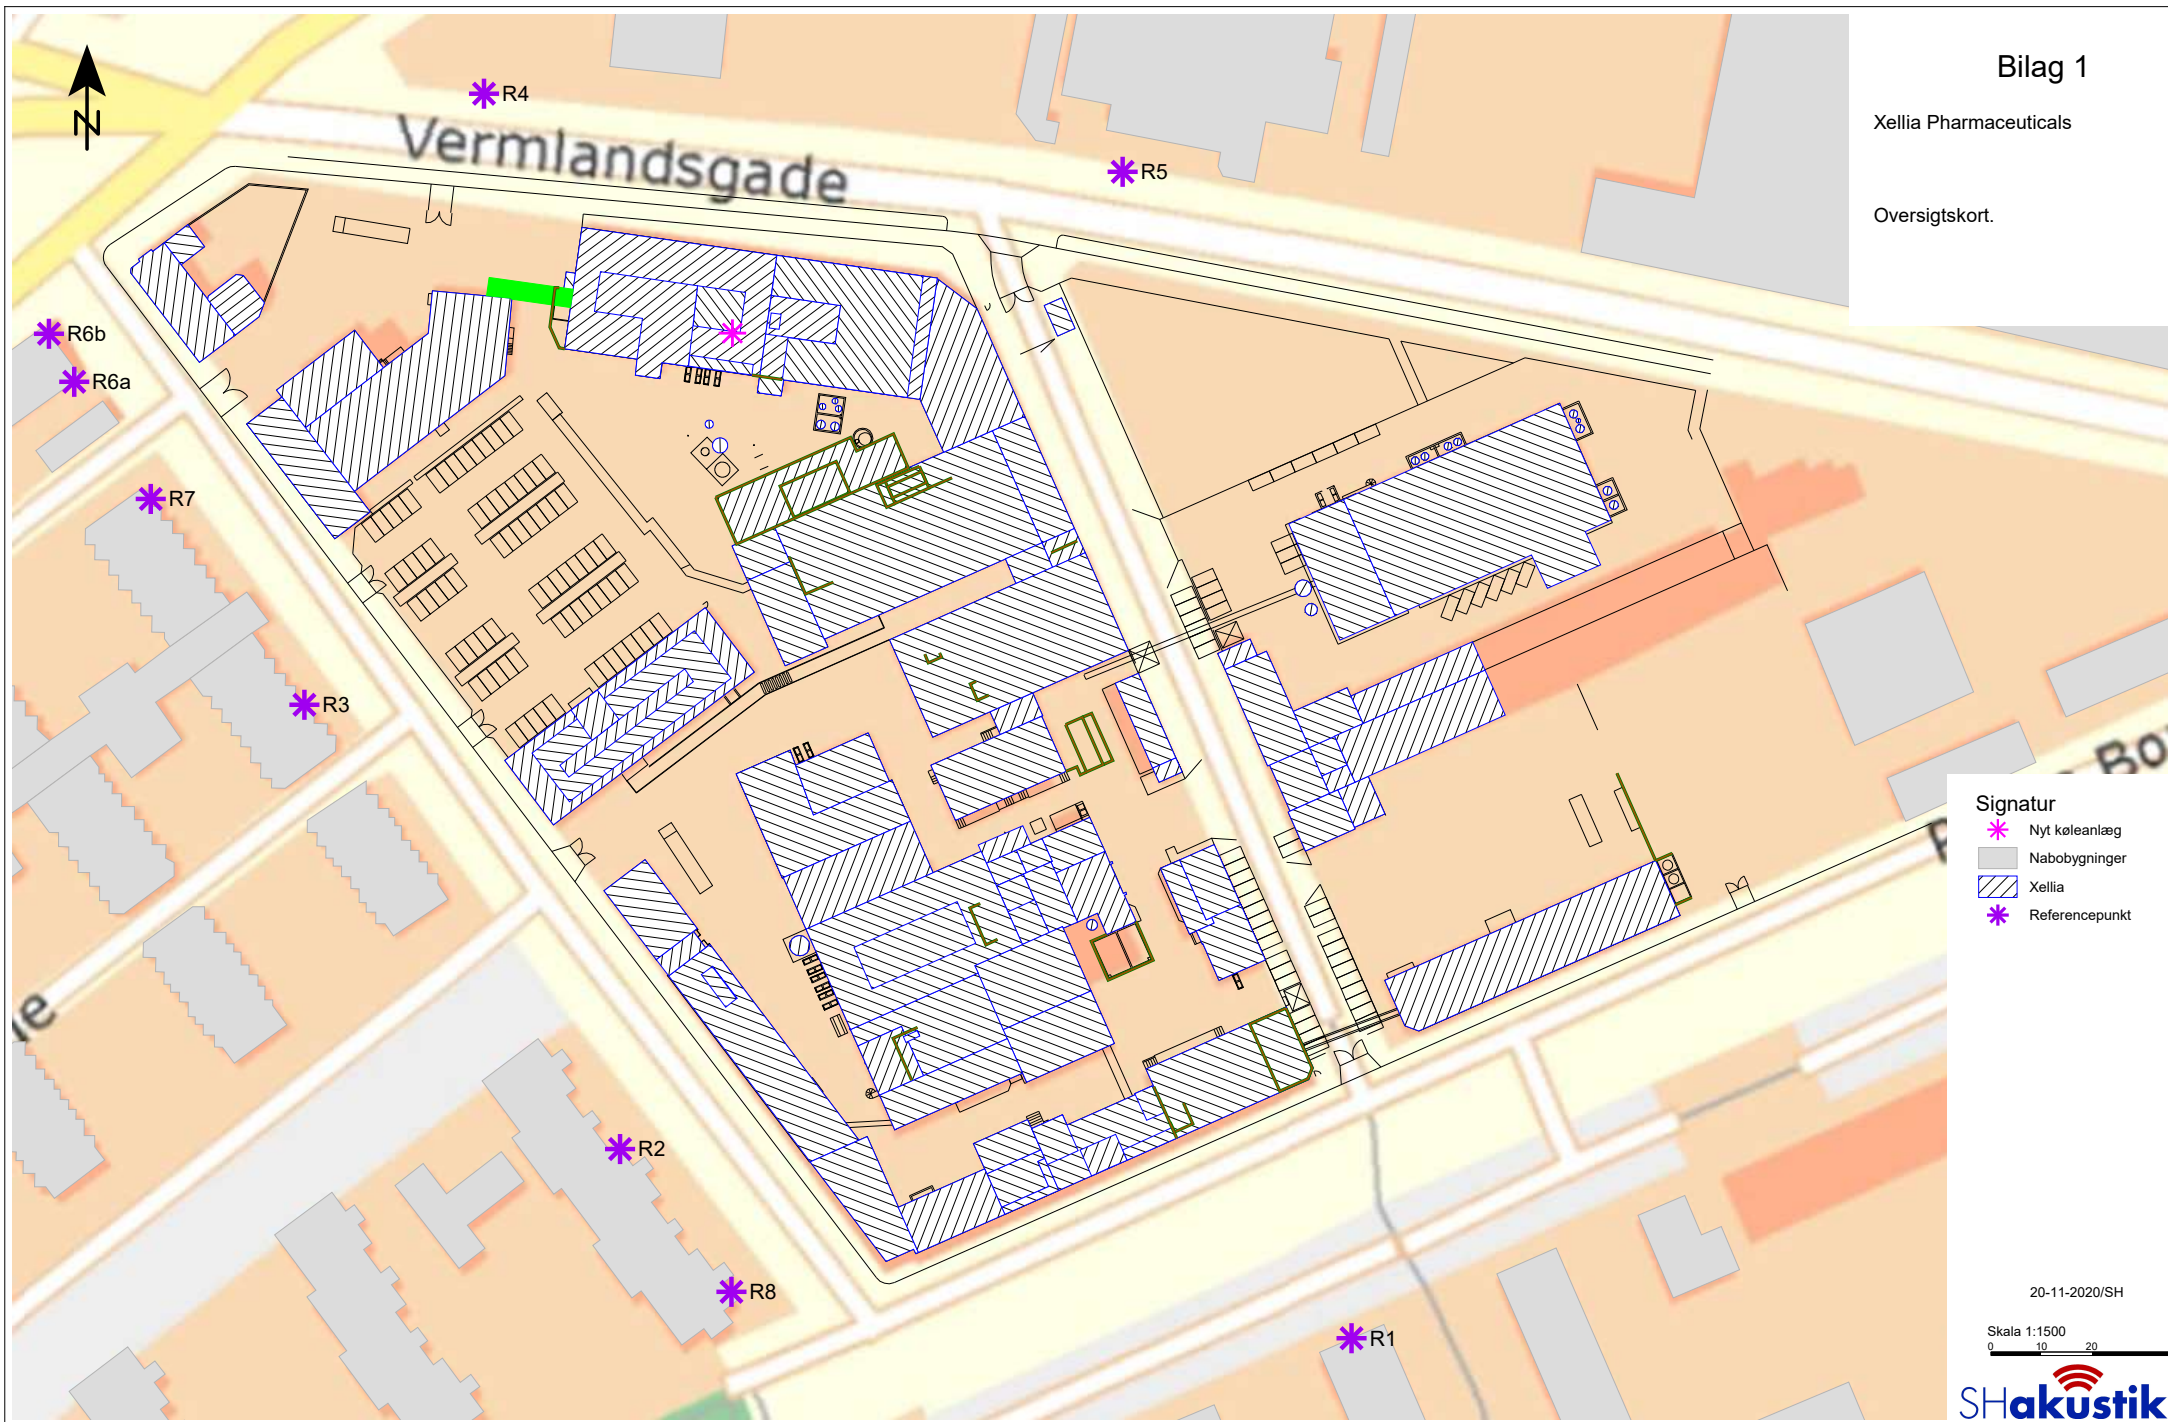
N

Vermlandsgade

R4
R5
R6b
R6a
R7
R3
R2
R8
R1

e

Bo

Bilag 1

Xellia Pharmaceuticals

Oversigtskort.

Signatur
Nyt køleanlæg
Nabobygninger
Xellia
Referencepunkt

20-11-2020/SH

Skala 1:1500
0 10 20

SHakustik